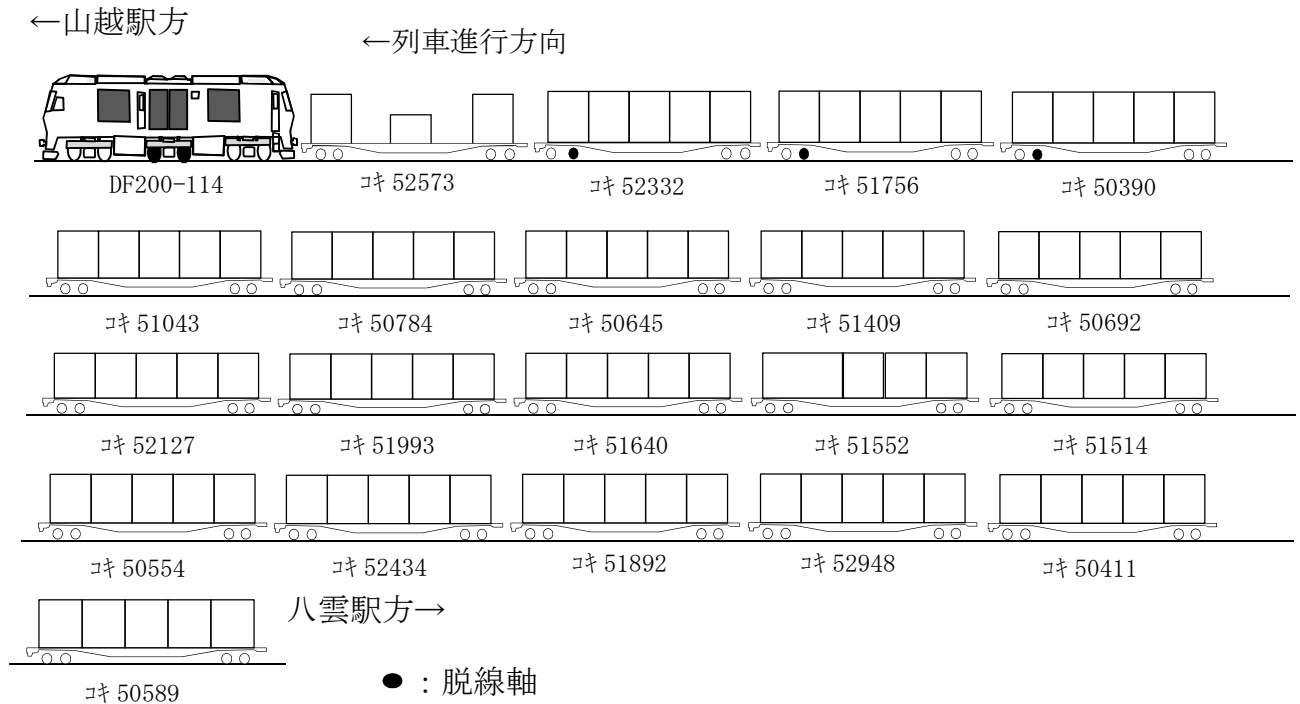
←山越駅方

←列車進行方向

DF200-114

ｺｷ 52573

ｺｷ 52332

ｺｷ 51756

ｺｷ 50390

ｺｷ 51043

ｺｷ 50784

ｺｷ 50645

ｺｷ 51409

ｺｷ 50692

ｺｷ 52127

ｺｷ 51993

ｺｷ 51640

ｺｷ 51552

ｺｷ 51514

ｺｷ 50554

ｺｷ 52434

ｺｷ 51892

ｺｷ 52948

ｺｷ 50411

八雲駅方→

ｺｷ 50589

●：脱線軸